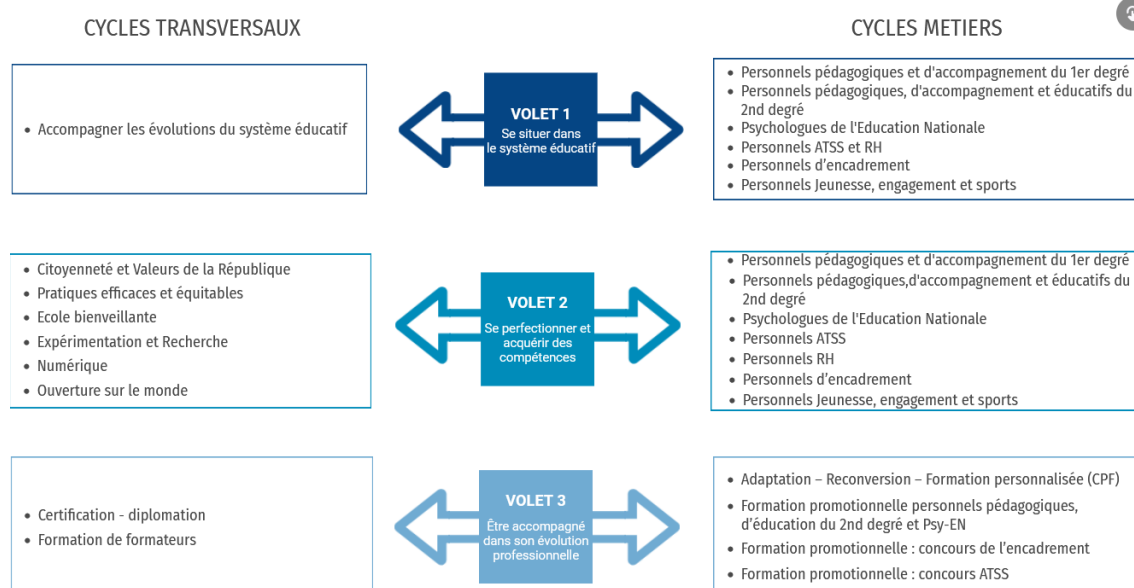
CYCLES TRANSVERSAUX

CYCLES METIERS

• Accompagner les évolutions du système éducatif

VOLET 1
Se situer dans le système éducatif

• Personnels pédagogiques et d'accompagnement du 1er degré
• Personnels pédagogiques, d'accompagnement et éducatifs du 2nd degré
• Psychologues de l'Education Nationale
• Personnels ATSS et RH
• Personnels d'encadrement
• Personnels Jeunesse, engagement et sports

• Citoyenneté et Valeurs de la République
• Pratiques efficaces et équitables
• Ecole bienveillante
• Expérimentation et Recherche
• Numérique
• Ouverture sur le monde

VOLET 2
Se perfectionner et acquérir des compétences

• Personnels pédagogiques et d'accompagnement du 1er degré
• Personnels pédagogiques,d'accompagnement et éducatifs du 2nd degré
• Psychologues de l'Education Nationale
• Personnels ATSS
• Personnels RH
• Personnels d'encadrement
• Personnels Jeunesse, engagement et sports

• Certification - diplomation
• Formation de formateurs

VOLET 3
Être accompagné dans son évolution professionnelle

• Adaptation – Reconversion – Formation personnalisée (CPF)
• Formation promotionnelle personnels pédagogiques, d'éducation du 2nd degré et Psy-EN
• Formation promotionnelle : concours de l'encadrement
• Formation promotionnelle : concours ATSS